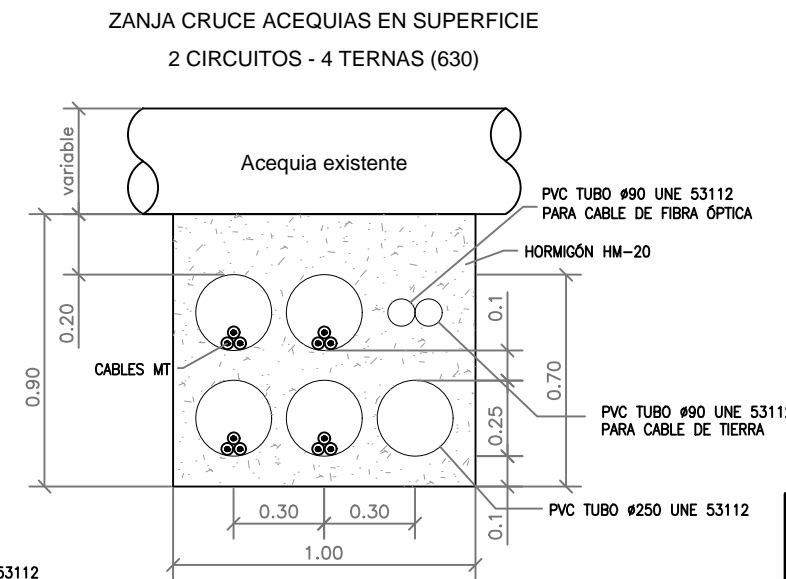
ZANJA CRUCE ACEQUIAS EN SUPERFICIE

2 CIRCUITOS - 4 TERNAS (630)

variable

Acequia existente

PVC TUBO ø90 UNE 53112
PARA CABLE DE FIBRA ÓPTICA

HORMIGÓN HM-20

0.20

0.1

0.90

CABLES MT

0.70

PVC TUBO ø90 UNE 5311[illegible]
PARA CABLE DE TIERRA

0.25

PVC TUBO ø250 UNE 53112

0.1

0.30

0.30

1.00

53112